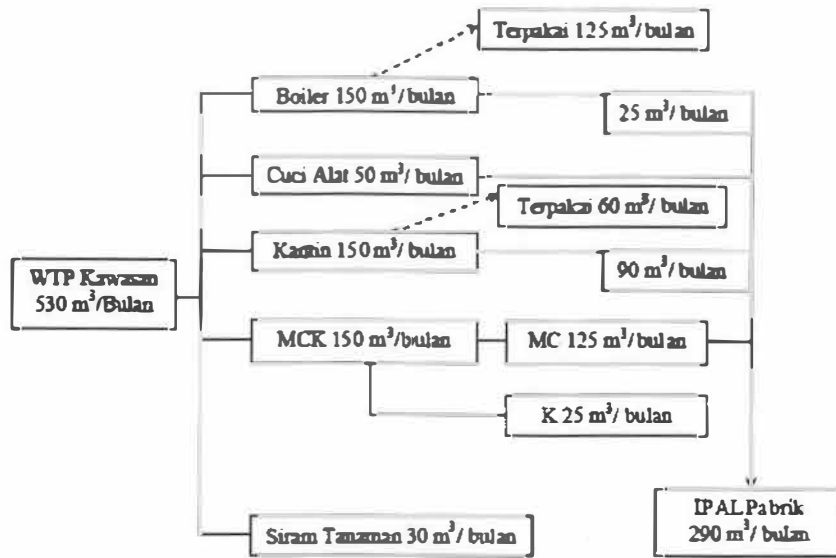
Terpakai 125 m$^3$/ bulan

Boiler 150 m$^3$/ bulan

25 m$^3$/ bulan

Cuci Alat 50 m$^3$/ bulan

Terpakai 60 m$^3$/ bulan

Kamin 150 m$^3$/ bulan

90 m$^3$/ bulan

WTP Kawasan 530 m$^3$/Bulan

MCK 150 m$^3$/bulan

MC 125 m$^3$/ bulan

K 25 m$^3$/ bulan

IPAL Pabrik 290 m$^3$/ bulan

Siram Tanaman 30 m$^3$/ bulan